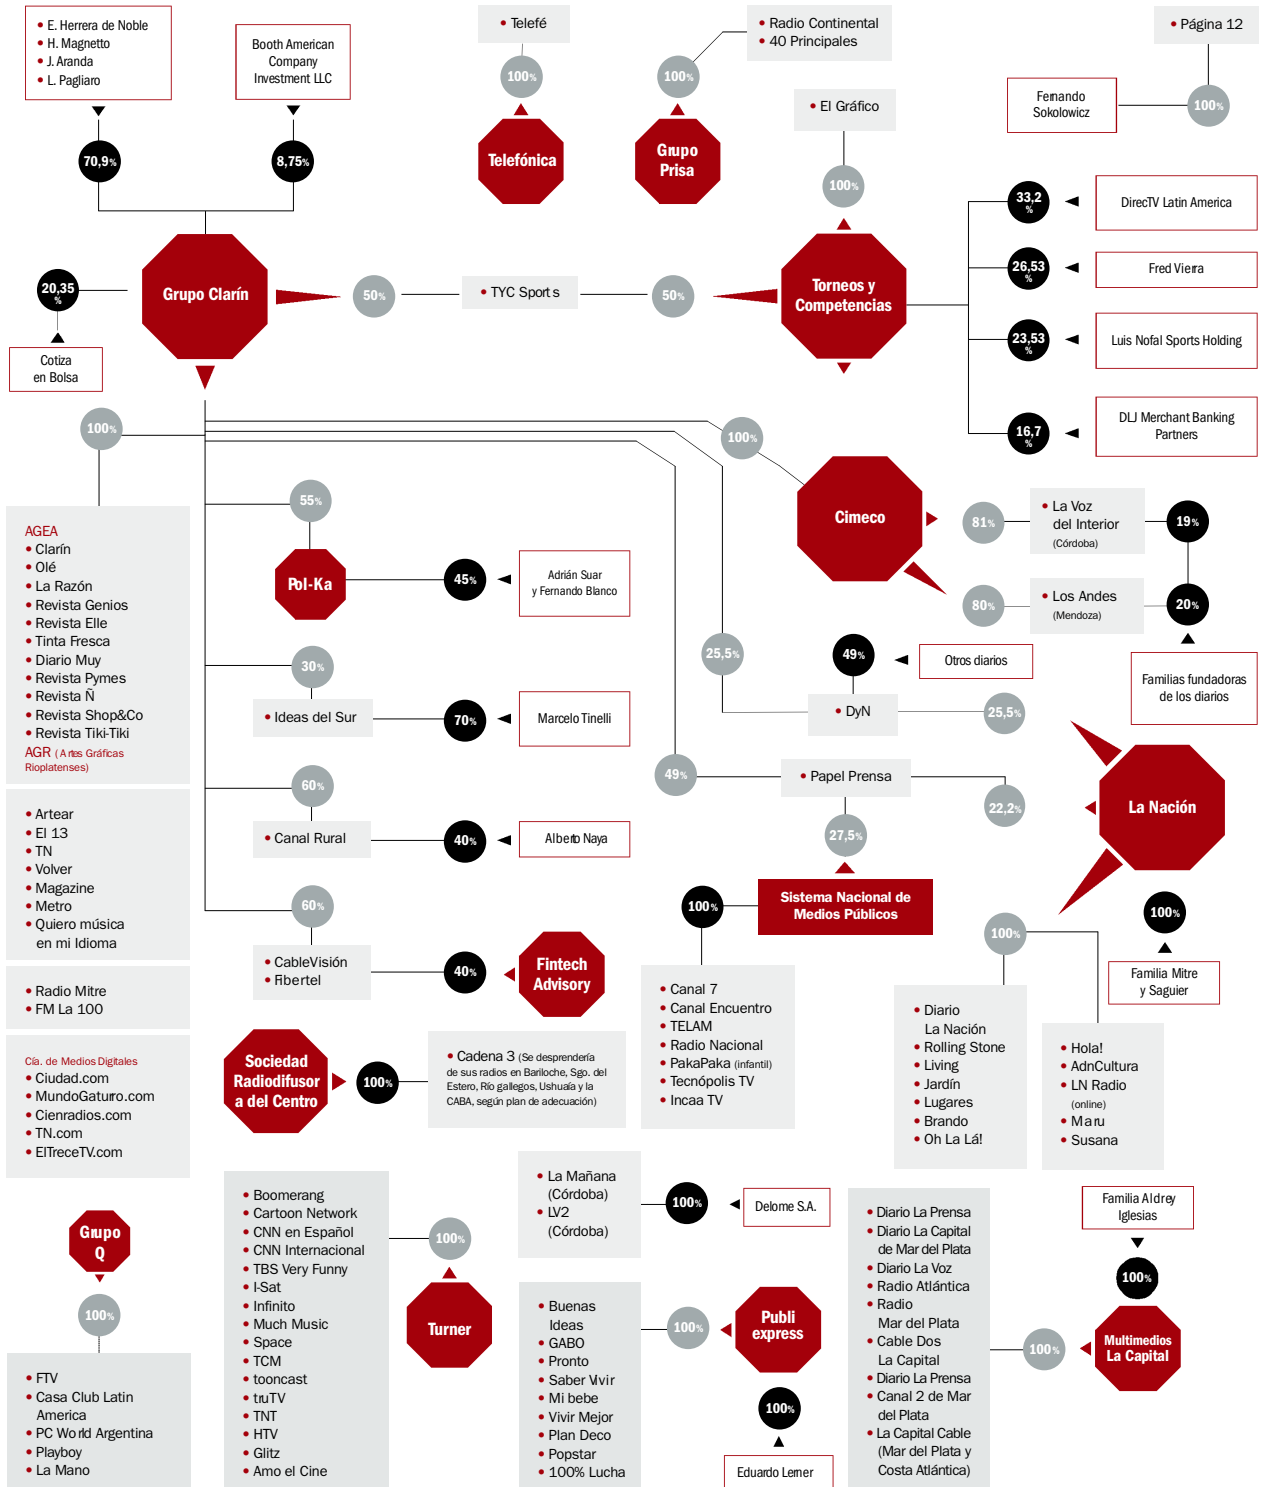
• E. Herrera de Noble
• H. Magnetto
• J. Aranda
• L. Pagliaro

Booth American Company Investment LLC

70,9%

8,75%

• Telefé

100%

Telefónica

• Radio Continental
• 40 Principales

100%

Grupo Prisa

• Página 12

Fernando Sokolowicz

100%

• El Gráfico

100%

20,35 %

Cotiza en Bolsa

Grupo Clarín

50%

• TYC Sports

50%

Torneos y Competencias

33,2 %

DirecTV Latin America

26,53 %

Fred Vieira

23,53 %

Luis Nofal Sports Holding

16,7 %

DLJ Merchant Banking Partners

100%

100%

AGEA
• Clarín
• Olé
• La Razón
• Revista Genios
• Revista Elle
• Tinta Fresca
• Diario Muy
• Revista Pymes
• Revista Ñ
• Revista Shop&Co
• Revista Tiki-Tiki
AGR (Artes Gráficas Rioplatenses)

55%

Pol-Ka

45%

Adrián Suar y Fernando Blanco

Cimeco

81%

• La Voz del Interior (Córdoba)

19%

80%

• Los Andes (Mendoza)

20%

Familias fundadoras de los diarios

30%

• Ideas del Sur

70%

Marcelo Tinelli

25,5%

49%

Otros diarios

• DyN

25,5%

• Artear
• El 13
• TN
• Volver
• Magazine
• Metro
• Quiero música en mi Idioma

60%

• Canal Rural

40%

Alberto Naya

49%

• Papel Prensa

22,2%

La Nación

27,5%

Sistema Nacional de Medios Públicos

100%

60%

• CableVisión
• Fibertel

40%

Fintech Advisory

100%

100%

Familia Mitre y Saguier

• Radio Mitre
• FM La 100

Cía. de Medios Digitales
• Ciudad.com
• MundoGaturro.com
• Cienradios.com
• TN.com
• ElTreceTV.com

Sociedad Radiodifusor a del Centro

100%

• Cadena 3 (Se desprendería de sus radios en Bariloche, Sgo. del Estero, Río gallegos, Ushuaia y la CABA, según plan de adecuación)

• Canal 7
• Canal Encuentro
• TELAM
• Radio Nacional
• PakaPaka (infantil)
• Tecnópolis TV
• Incaa TV

• Diario La Nación
• Rolling Stone
• Living
• Jardín
• Lugares
• Brando
• Oh La Lá!

• Hola!
• AdnCultura
• LN Radio (online)
• Maru
• Susana

Grupo Q

100%

• FTV
• Casa Club Latin America
• PC World Argentina
• Playboy
• La Mano

• Boomerang
• Cartoon Network
• CNN en Español
• CNN Internacional
• TBS Very Funny
• I-Sat
• Infinito
• Much Music
• Space
• TCM
• tooncast
• truTV
• TNT
• HTV
• Glitz
• Amo el Cine

100%

Turner

• La Mañana (Córdoba)
• LV2 (Córdoba)

100%

Delome S.A.

• Buenas Ideas
• GABO
• Pronto
• Saber Vivir
• Mi bebe
• Vivir Mejor
• Plan Deco
• Popstar
• 100% Lucha

100%

Publi express

100%

Eduardo Lerner

• Diario La Prensa
• Diario La Capital de Mar del Plata
• Diario La Voz
• Radio Atlántica
• Radio Mar del Plata
• Cable Dos La Capital
• Diario La Prensa
• Canal 2 de Mar del Plata
• La Capital Cable (Mar del Plata y Costa Atlántica)

Familia Aldrey Iglesias

100%

100%

Multimedios La Capital